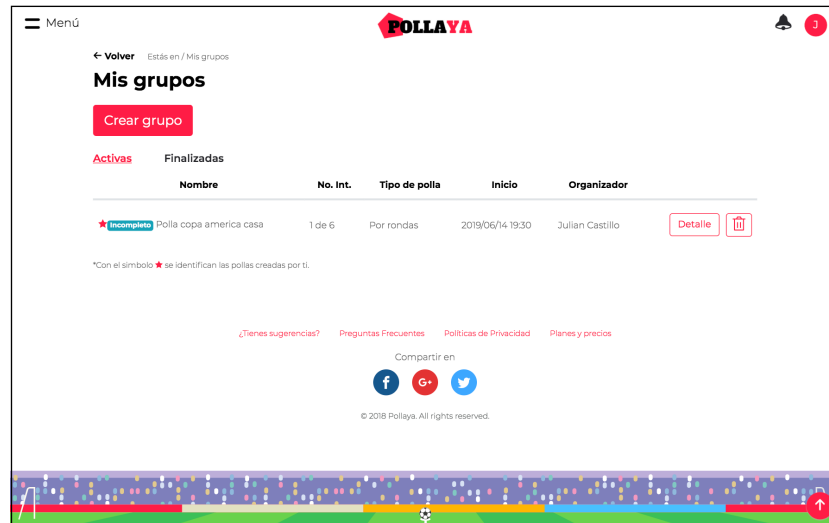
Menú

POLLAYA

J

← Volver Estás en / Mis grupos

Mis grupos

Crear grupo

Activas Finalizadas

| Nombre | No. Int. | Tipo de polla | Inicio | Organizador | |
|---|---|---|---|---|---|
| ★ Incompleto Polla copa america casa | 1 de 6 | Por rondas | 2019/06/14 19:30 | Julian Castillo | Detalle |

*Con el simbolo ★ se identifican las pollas creadas por ti.

¿Tienes sugerencias? Preguntas Frecuentes Políticas de Privacidad Planes y precios

Compartir en

f G+

© 2018 Pollaya. All rights reserved.